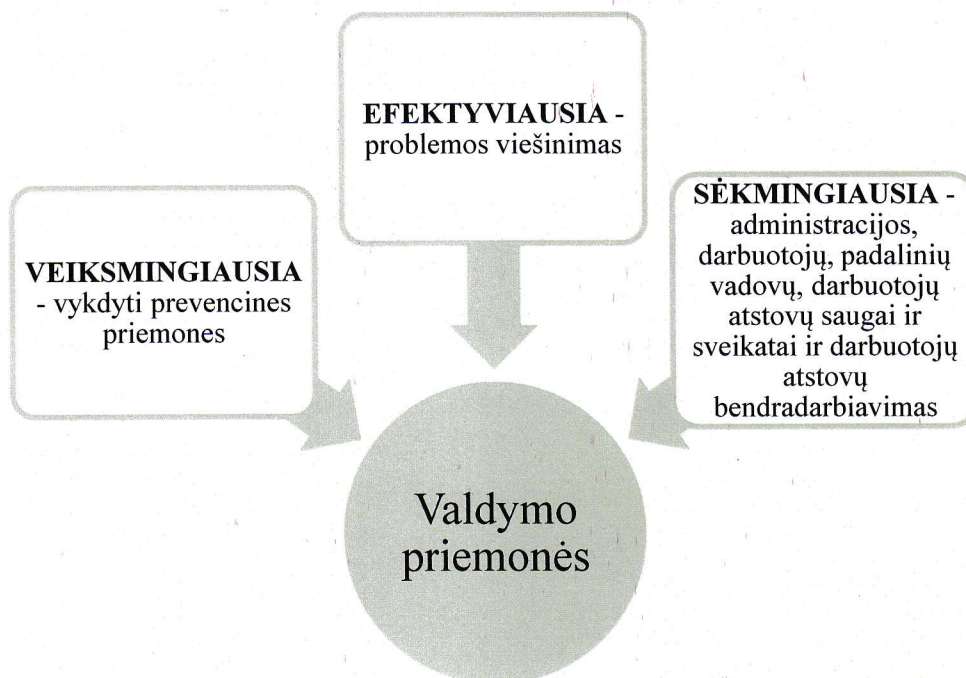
**EFEKTYVIAUSIA** - problemos viešinimas

**VEIKSMINGIAUSIA** - vykdyti prevencines priemones

**SĖKMINGIAUSIA** - administracijos, darbuotojų, padalinių vadovų, darbuotojų atstovų saugai ir sveikatai ir darbuotojų atstovų bendradarbiavimas

Valdymo priemonės